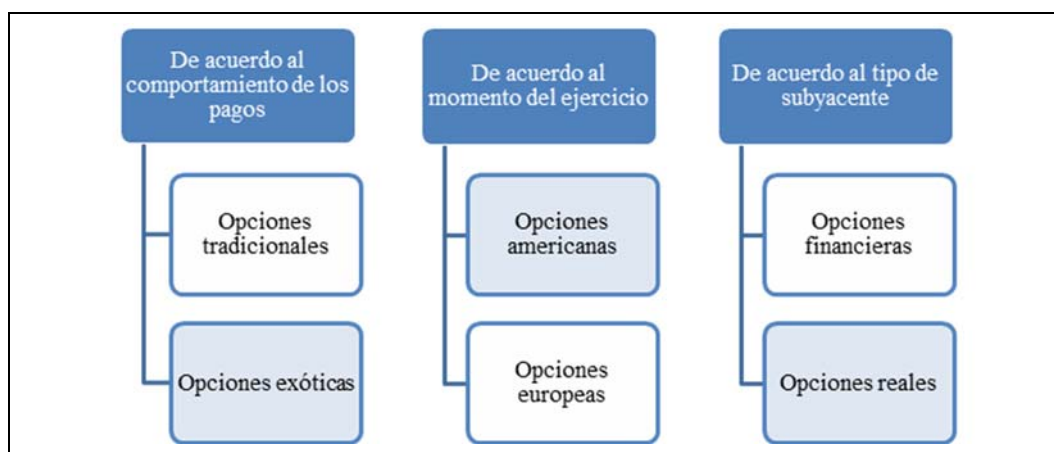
De acuerdo al comportamiento de los pagos

Opciones tradicionales

Opciones exóticas

De acuerdo al momento del ejercicio

Opciones americanas

Opciones europeas

De acuerdo al tipo de subyacente

Opciones financieras

Opciones reales